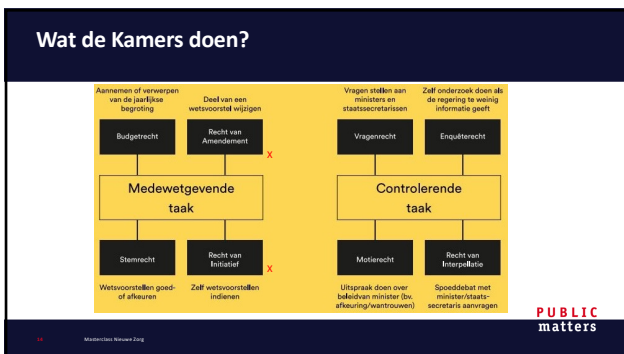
Wat de Kamers doen?

Aannemen of verwerpen van de jaarlijkse begroting

Deel van een wetsvoorstel wijzigen

Budgetrecht

Recht van Amendement

x

Medewetgevende taak

Stemrecht

Recht van Initiatief

x

Wetsvoorstellen goed- of afkeuren

Zelf wetsvoorstellen indienen

Vragen stellen aan ministers en staatssecretarissen

Zelf onderzoek doen als de regering te weinig informatie geeft

Vragenrecht

Enquêterecht

Controlerende taak

Motierecht

Recht van Interpellatie

Uitspraak doen over beleid van minister (bv. afkeuring/wantrouwen)

Spoeddebat met minister/staats-secretaris aanvragen

PUBLIC matters

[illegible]

Masterclass Nieuwe Zorg